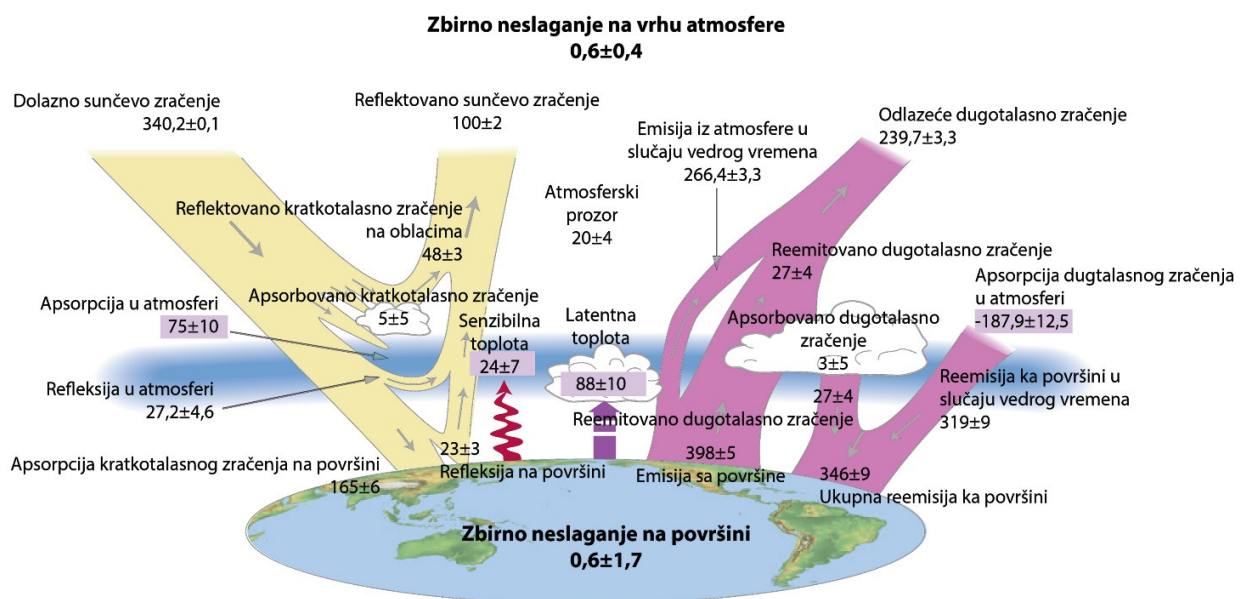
Zbirno neslaganje na vrhu atmosfere
0,6±0,4

Dolazno sunčevo zračenje
340,2±0,1

Reflektovano sunčevo zračenje
100±2

Emisija iz atmosfere u slučaju vedrog vremena
266,4±3,3

Odlazeće dugotalasno zračenje
239,7±3,3

Atmosferski prozor
20±4

Reflektovano kratkotalasno zračenje na oblacima
48±3

Reemitovano dugotalasno zračenje
27±4

Apsorpcija dugtalasnog zračenja u atmosferi
-187,9±12,5

Apsorbovano kratkotalasno zračenje
5±5

Apsorpcija u atmosferi
75±10

Senzibilna toplota
24±7

Latentna toplota
88±10

Apsorbovano dugotalasno zračenje
3±5

Refleksija u atmosferi
27,2±4,6

27±4

Reemisija ka površini u slučaju vedrog vremena
319±9

Reemitovano dugotalasno zračenje

23±3
Refleksija na površini

398±5
Emisija sa površine

346±9
Ukupna reemisija ka površini

Apsorpcija kratkotalasnog zračenja na površini
165±6

Zbirno neslaganje na površini
0,6±1,7